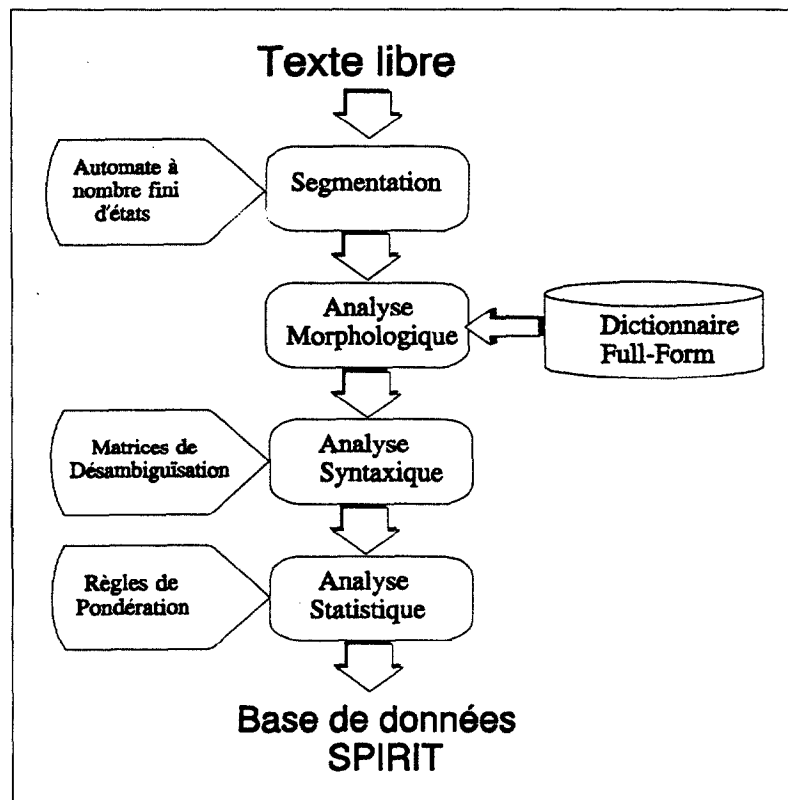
Texte libre

Automate à nombre fini d'états

Segmentation

Analyse Morphologique

Dictionnaire Full-Form

Matrices de Désambiguïsation

Analyse Syntaxique

Règles de Pondération

Analyse Statistique

Base de données SPIRIT